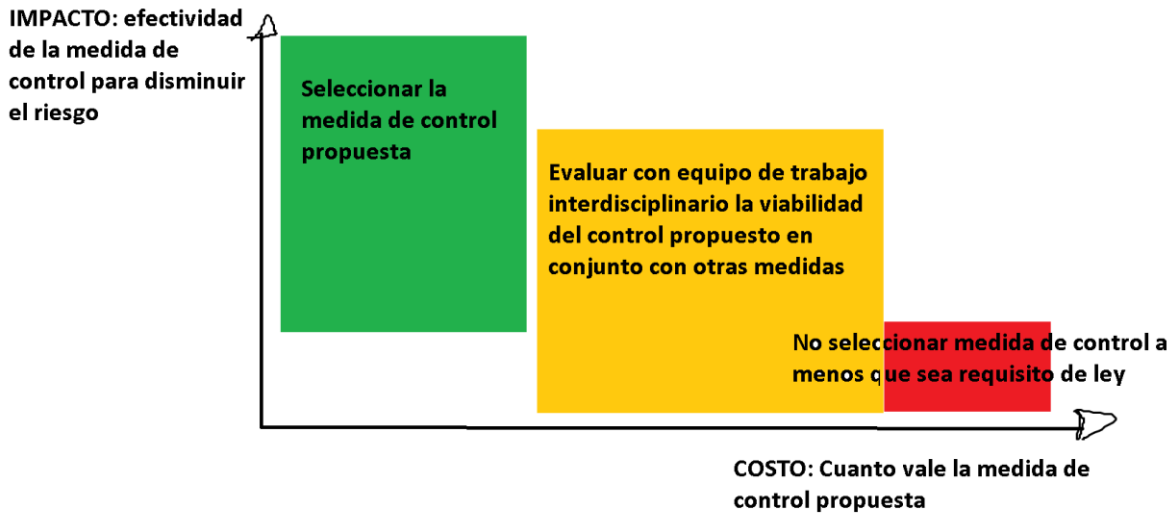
IMPACTO: efectividad de la medida de control para disminuir el riesgo

Seleccionar la medida de control propuesta

Evaluar con equipo de trabajo interdisciplinario la viabilidad del control propuesto en conjunto con otras medidas

No seleccionar medida de control a menos que sea requisito de ley

COSTO: Cuanto vale la medida de control propuesta